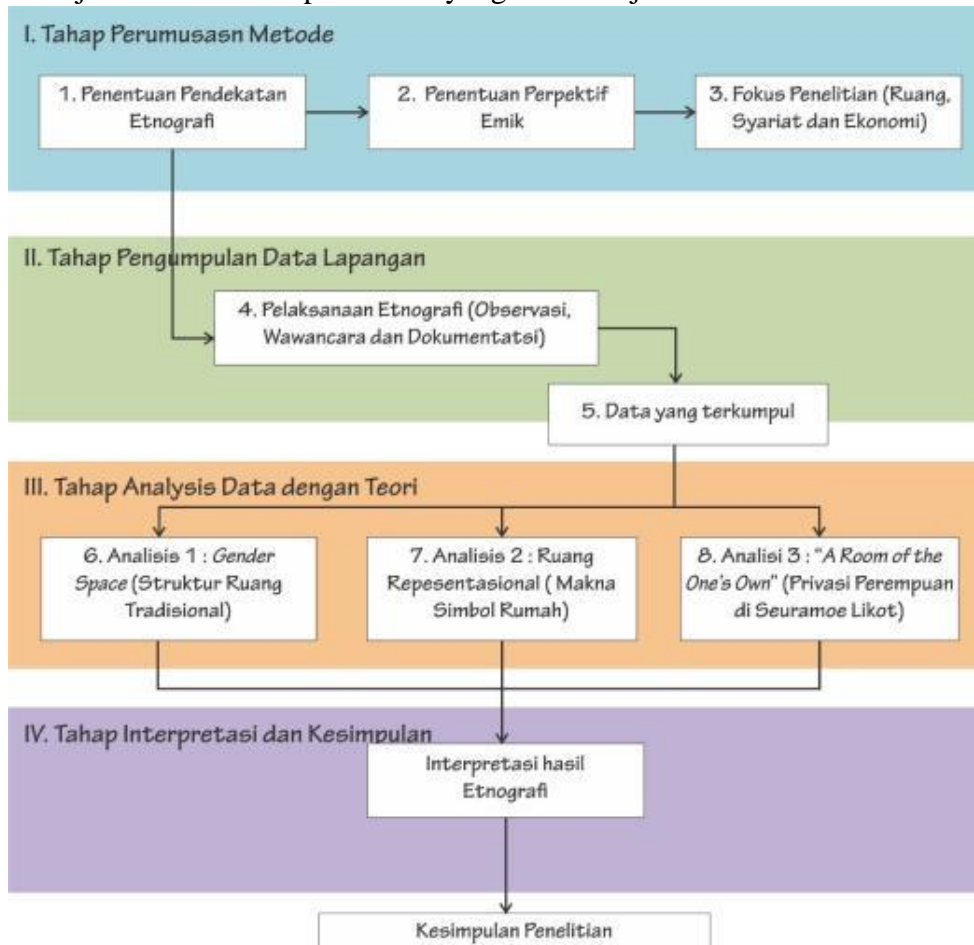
I. Tahap Perumusasn Metode

1. Penentuan Pendekatan Etnografi

2. Penentuan Perpektif Emik

3. Fokus Penelitian (Ruang, Syariat dan Ekonomi)

II. Tahap Pengumpulan Data Lapangan

4. Pelaksanaan Etnografi (Observasi, Wawancara dan Dokumentatsi)

5. Data yang terkumpul

III. Tahap Analysis Data dengan Teori

6. Analisis 1 : *Gender Space* (Struktur Ruang Tradisional)

7. Analisis 2 : Ruang Repesentasional ( Makna Simbol Rumah)

8. Analisi 3 : "*A Room of the One's Own*" (Privasi Perempuan di Seuramoe Likot)

IV. Tahap Interpretasi dan Kesimpulan

Interpretasi hasil Etnografi

Kesimpulan Penelitian